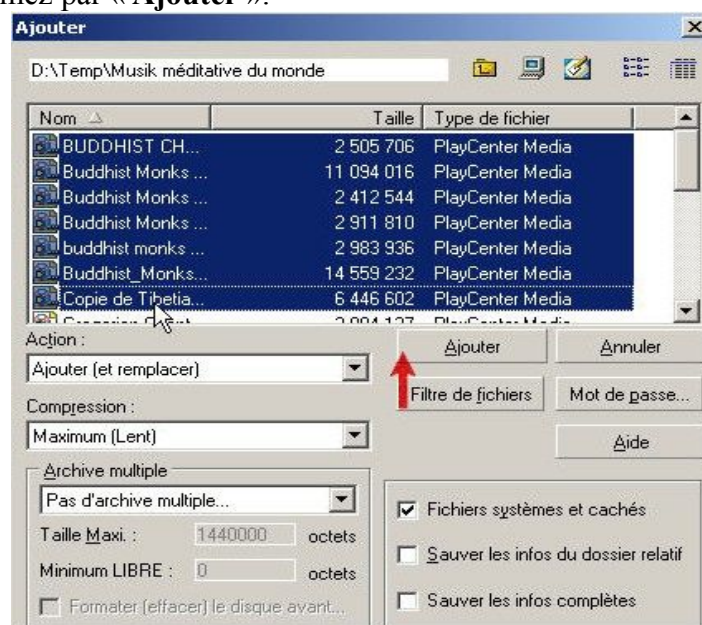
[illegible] par « Ajouter ».

Ajouter

D:\Temp\Musik méditative du monde

| Nom | Taille | Type de fichier |
|---|---|---|
| BUDDHIST CH... | 2 505 706 | PlayCenter Media |
| Buddhist Monks ... | 11 094 016 | PlayCenter Media |
| Buddhist Monks ... | 2 412 544 | PlayCenter Media |
| Buddhist Monks ... | 2 911 810 | PlayCenter Media |
| buddhist monks ... | 2 983 936 | PlayCenter Media |
| Buddhist_Monks... | 14 559 232 | PlayCenter Media |
| Copie de Tibetia... | 6 446 602 | PlayCenter Media |
| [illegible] | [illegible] | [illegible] |

Action :
Ajouter (et remplacer)

Compression :
Maximum (Lent)

Archive multiple
Pas d'archive multiple...
Taille Maxi. : 1440000 octets
Minimum LIBRE : 0 octets
Formater (effacer) le disque avant...

Ajouter
Annuler
Filtre de fichiers
Mot de passe...
Aide

Fichiers systèmes et cachés
Sauver les infos du dossier relatif
Sauver les infos complètes